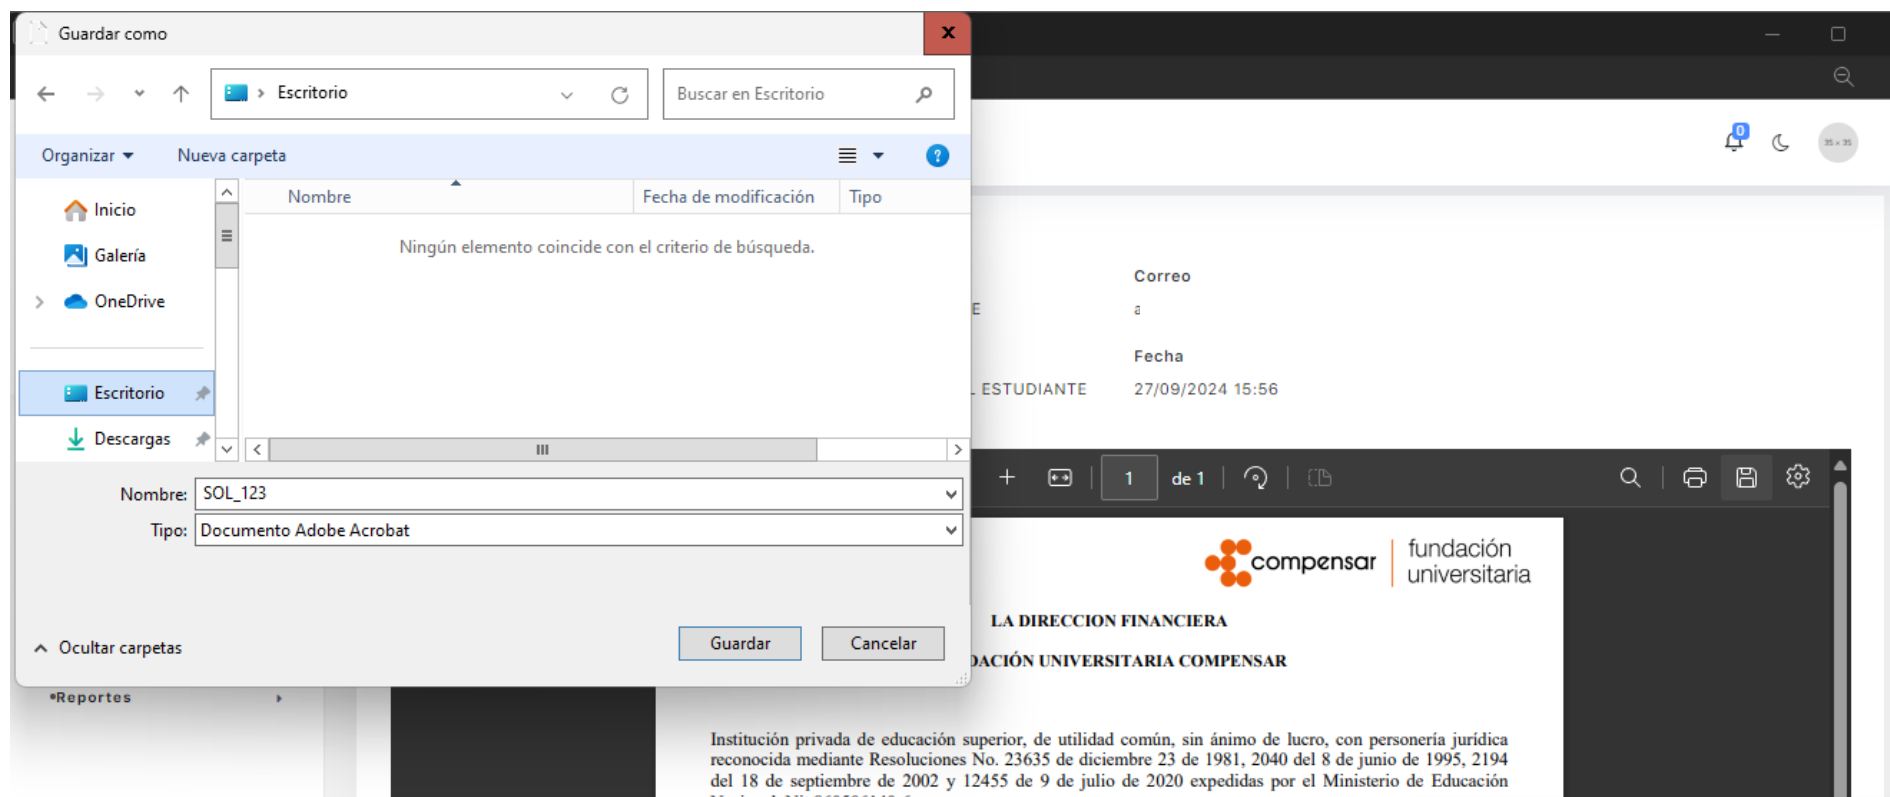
Guardar como

Escritorio

Buscar en Escritorio

Organizar ▾ Nueva carpeta

Inicio
Galería
OneDrive
Escritorio
Descargas

| Nombre | Fecha de modificación | Tipo |
|---|---|---|

Ningún elemento coincide con el criterio de búsqueda.

Nombre: SOL_123
Tipo: Documento Adobe Acrobat

Ocultar carpetas

Guardar Cancelar

•Reportes

0

Correo
E
a
Fecha
ESTUDIANTE 27/09/2024 15:56

1 de 1

compensar fundación universitaria

LA DIRECCION FINANCIERA
DACIÓN UNIVERSITARIA COMPENSAR

Institución privada de educación superior, de utilidad común, sin ánimo de lucro, con personería jurídica reconocida mediante Resoluciones No. 23635 de diciembre 23 de 1981, 2040 del 8 de junio de 1995, 2194 del 18 de septiembre de 2002 y 12455 de 9 de julio de 2020 expedidas por el Ministerio de Educación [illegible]